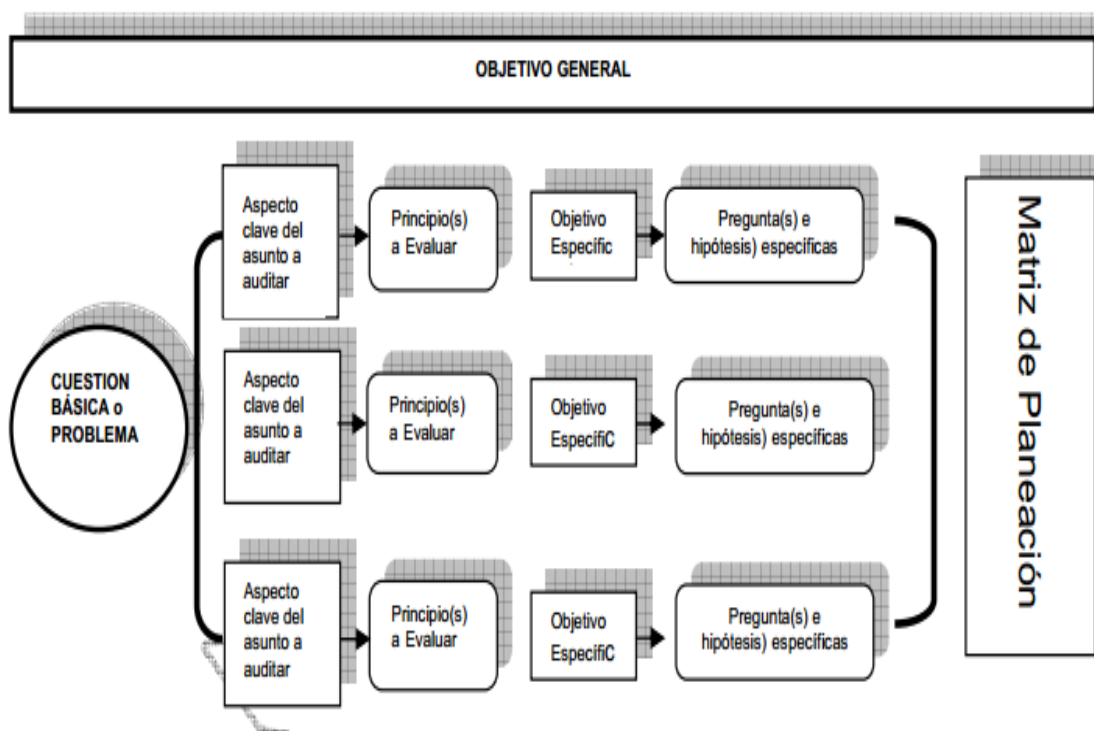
OBJETIVO GENERAL

CUESTION BÁSICA o PROBLEMA

Aspecto clave del asunto a auditar

Principio(s) a Evaluar

Objetivo Especific

Pregunta(s) e hipótesis) específicas

Aspecto clave del asunto a auditar

Principio(s) a Evaluar

Objetivo EspecifiC

Pregunta(s) e hipótesis) específicas

Aspecto clave del asunto a auditar

Principio(s) a Evaluar

Objetivo EspecifiC

Pregunta(s) e hipótesis) específicas

Matriz de Planeación